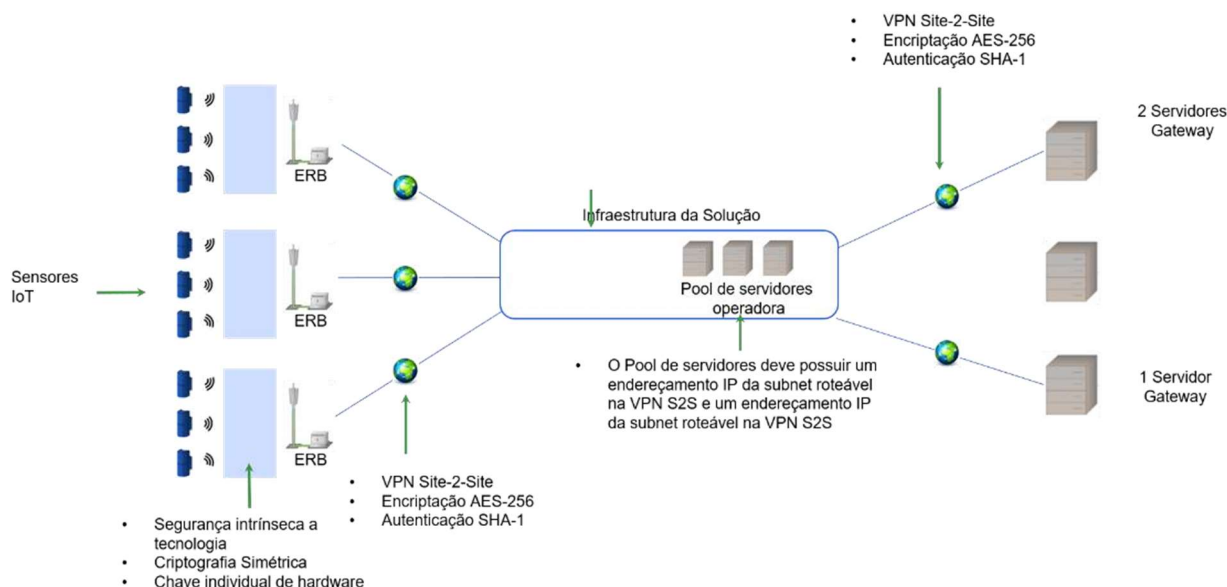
• VPN Site-2-Site
• Encriptação AES-256
• Autenticação SHA-1

2 Servidores Gateway

ERB

ERB

ERB

Sensores IoT

Infraestrutura da Solução

Pool de servidores operadora

• O Pool de servidores deve possuir um endereçamento IP da subnet roteável na VPN S2S e um endereçamento IP da subnet roteável na VPN S2S

1 Servidor Gateway

• VPN Site-2-Site
• Encriptação AES-256
• Autenticação SHA-1

• Segurança intrínseca a tecnologia
• Criptografia Simétrica
• Chave individual de hardware